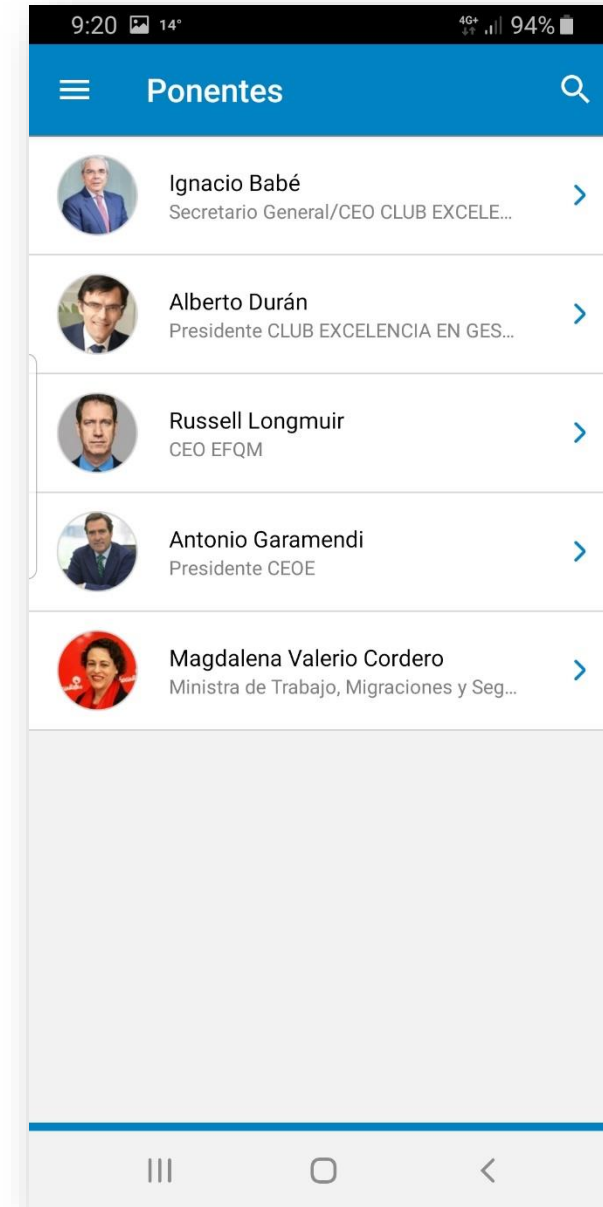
9:20 14° 4G+ 94%

Ponentes

Ignacio Babé
Secretario General/CEO CLUB EXCELE...

Alberto Durán
Presidente CLUB EXCELENCIA EN GES...

Russell Longmuir
CEO EFQM

Antonio Garamendi
Presidente CEOE

Magdalena Valerio Cordero
Ministra de Trabajo, Migraciones y Seg...